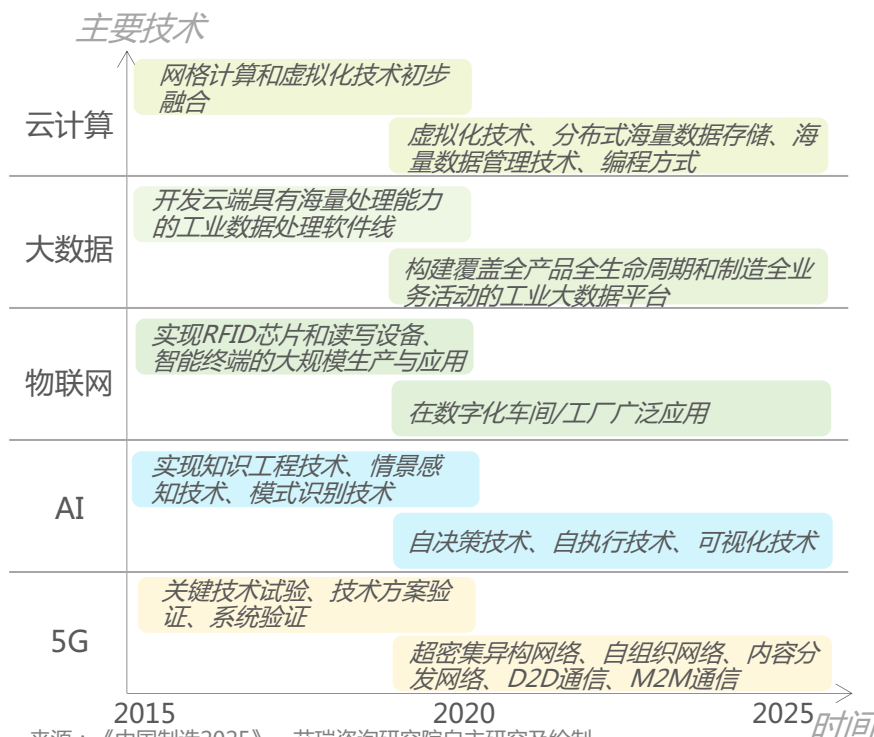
主要技术

云计算

网格计算和虚拟化技术初步融合

虚拟化技术、分布式海量数据存储、海量数据管理技术、编程方式

大数据

开发云端具有海量处理能力的工业数据处理软件线

构建覆盖全产品全生命周期和制造全业务活动的工业大数据平台

物联网

实现RFID芯片和读写设备、智能终端的大规模生产与应用

在数字化车间/工厂广泛应用

AI

实现知识工程技术、情景感知技术、模式识别技术

自决策技术、自执行技术、可视化技术

5G

关键技术试验、技术方案验证、系统验证

超密集异构网络、自组织网络、内容分发网络、D2D通信、M2M通信

2015

2020

2025

时间

来源：《中国制造2025》，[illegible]